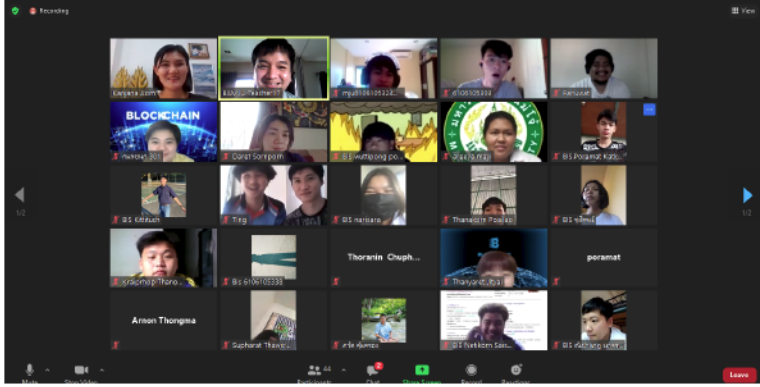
Recording

View

Kanjana Boon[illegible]

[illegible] Teacher

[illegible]6106105328

6106105300

Panuwat

BLOCKCHAIN

Pawinee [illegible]

Conat Sornporn

BIS Wuttipong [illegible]

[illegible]

BIS Poramat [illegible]

1/2

1/2

BIS Kittikun

Ting

BIS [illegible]

Thanakorn Poo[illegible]

BIS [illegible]

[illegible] Thano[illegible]

Bis 6106105338

Thoranin Chuph...

Thanyarat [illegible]

poramat

Arnon Thongma

Supharat Thaw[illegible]

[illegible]

BIS Natikorn Sai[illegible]

BIS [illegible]

Mute

Stop Video

44

Participants

Chat

Share Screen

Record

Reactions

Leave